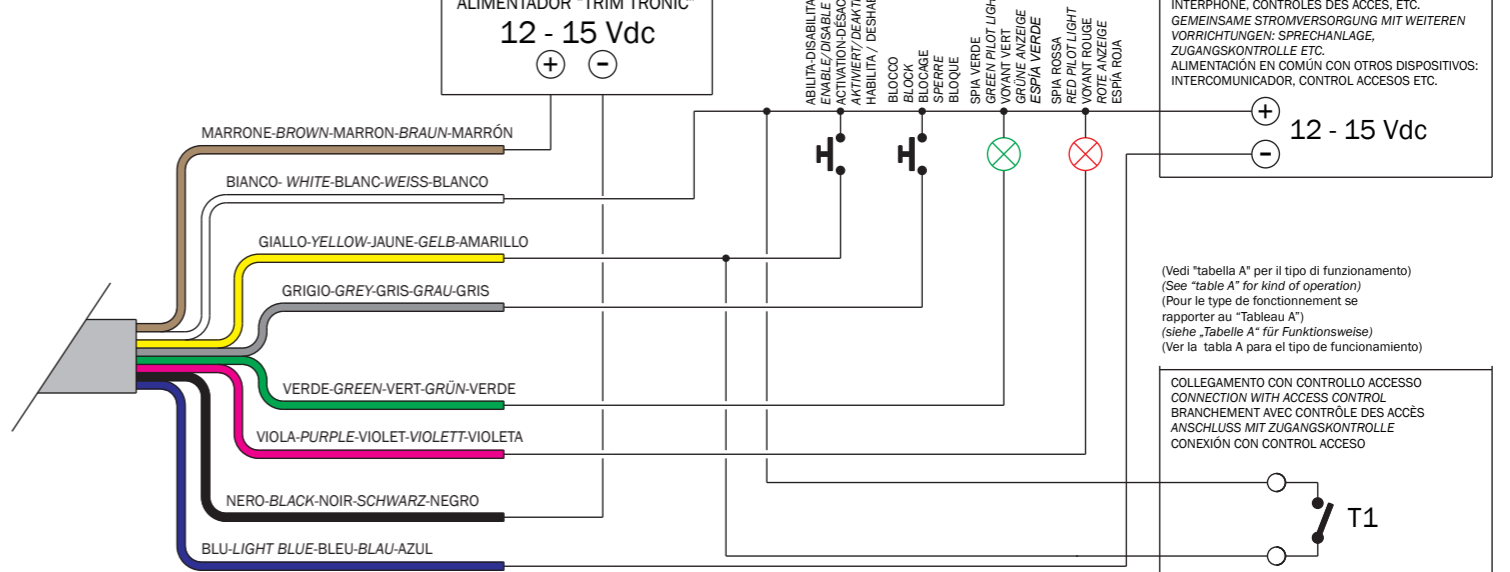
ALIMENTADOR "TRIM TRONIC"
12 - 15 Vdc
+ -

ABILITA-DISABILITA
ENABLE/DISABLE
ACTIVATION-DÉSAC
AKTIVIERT/DEAKTI
HABILITA / DESHAB

BLOCCO
BLOCK
BLOCAGE
SPERRE
BLOQUE

SPIA VERDE
GREEN PILOT LIGHT
VOYANT VERT
GRÜNE ANZEIGE
ESPÍA VERDE

SPIA ROSSA
RED PILOT LIGHT
VOYANT ROUGE
ROTE ANZEIGE
ESPÍA ROJA

INTERPHONE, CONTRÔLES DES ACCÈS, ETC.
GEMEINSAME STROMVERSORGUNG MIT WEITEREN VORRICHTUNGEN: SPRECHANLAGE, ZUGANGSKONTROLLE ETC.
ALIMENTACIÓN EN COMÚN CON OTROS DISPOSITIVOS: INTERCOMUNICADOR, CONTROL ACCESOS ETC.

+
12 - 15 Vdc
-

MARRONE-BROWN-MARRON-BRAUN-MARRÓN
BIANCO- WHITE-BLANC-WEISS-BLANCO
GIALLO-YELLOW-JAUNE-GELB-AMARILLO
GRIGIO-GREY-GRIS-GRAU-GRIS
VERDE-GREEN-VERT-GRÜN-VERDE
VIOLA-PURPLE-VIOLET-VIOLETT-VIOLETA
NERO-BLACK-NOIR-SCHWARZ-NEGRO
BLU-LIGHT BLUE-BLEU-BLAU-AZUL

(Vedi "tabella A" per il tipo di funzionamento)
(See "table A" for kind of operation)
(Pour le type de fonctionnement se rapporter au "Tableau A")
(siehe „Tabelle A" für Funktionsweise)
(Ver la tabla A para el tipo de funcionamiento)

COLLEGAMENTO CON CONTROLLO ACCESSO
CONNECTION WITH ACCESS CONTROL
BRANCHEMENT AVEC CONTRÔLE DES ACCÈS
ANSCHLUSS MIT ZUGANGSKONTROLLE
CONEXIÓN CON CONTROL ACCESO

T1